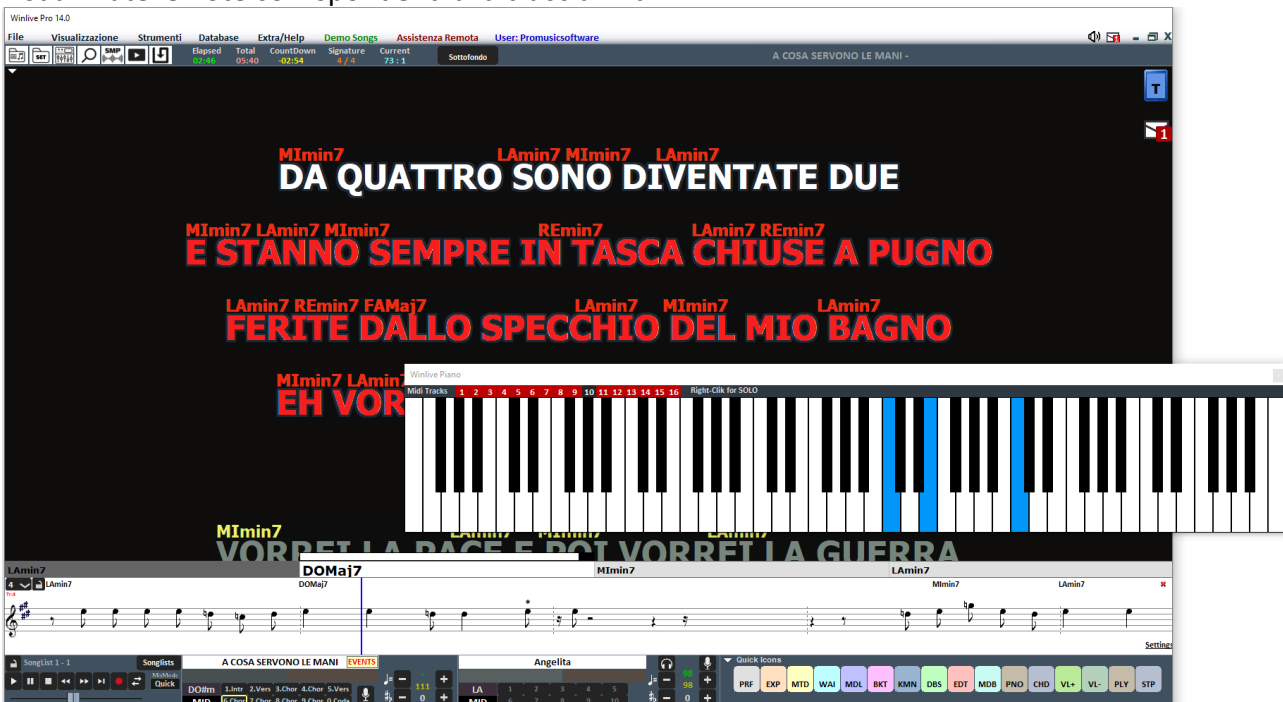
Winlive Pro 14.0

File Visualizzazione Strumenti Database Extra/Help Demo Songs Assistenza Remota User: Promusicsoftware

SET SMP

Elapsed 02:46 Total 05:40 CountDown -02:54 Signature 4 / 4 Current 73 : 1

Sottofondo

A COSA SERVONO LE MANI -

T

1

MImin7 LAmin7 MImin7 LAmin7
DA QUATTRO SONO DIVENTATE DUE

MImin7 LAmin7 MImin7 REmin7 LAmin7 REmin7
E STANNO SEMPRE IN TASCA CHIUSE A PUGNO

LAmin7 REmin7 FAMaj7 LAmin7 MImin7 LAmin7
FERITE DALLO SPECCHIO DEL MIO BAGNO

MImin7 LAmin7
EH VOR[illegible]

Winlive Piano

Midi Tracks 1 2 3 4 5 6 7 8 9 10 11 12 13 14 15 16 Right-Clik for SOLO

MImin7 LAmin7 MImin7 LAmin7
VORREI LA PACE E POI VORREI LA GUERRA

LAmin7 DOMaj7 MImin7 LAmin7

4 LAmin7 DOMaj7 MImin7 LAmin7

Settings

SongList 1 - 1 Songlists A COSA SERVONO LE MANI EVENTS Angelita

MidiModi Quick

DO#m 1.Intr 2.Vers 3.Chor 4.Chor 5.Vers
MID 6.Chor 7.Chor 8.Chor 9.Chor 0.Coda

111 0 LA MID 98 98 0

Quick Icons

PRF EXP MTD WAI MDL BKT KMN DBS EDT MDB PNO CHD VL+ VL- PLY STP